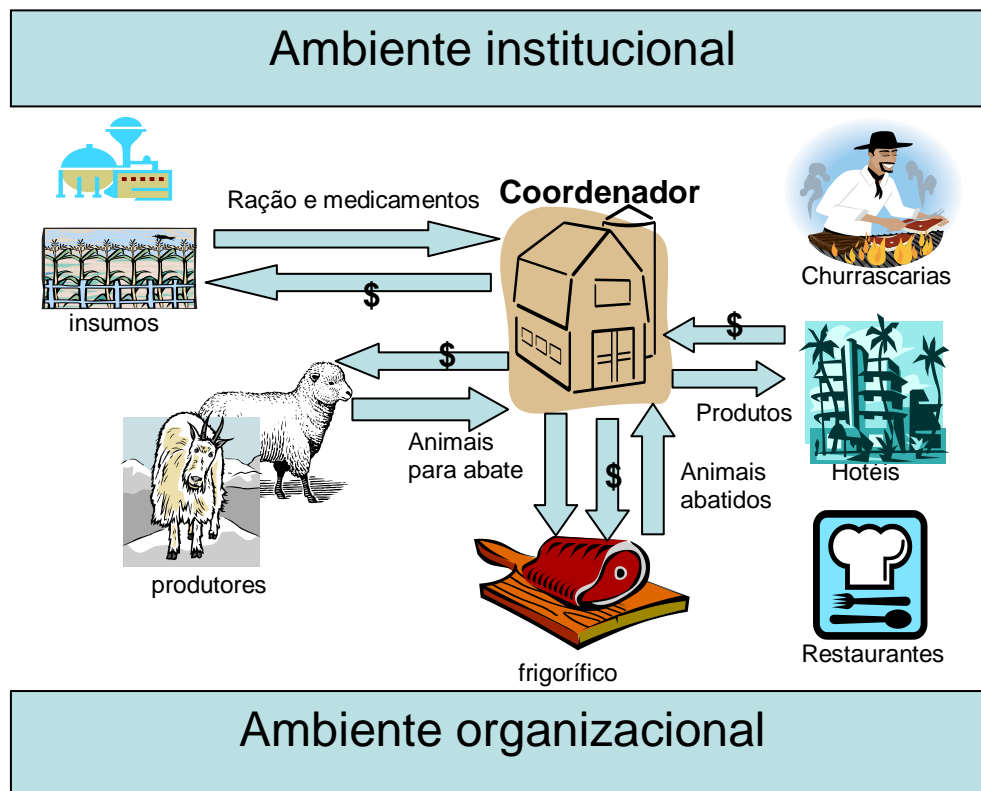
Ambiente institucional

Ração e medicamentos

Coordenador

$

insumos

Churrascarias

$

$

Produtos

Animais para abate

$

Animais abatidos

Hotéis

produtores

Restaurantes

frigorífico

Ambiente organizacional